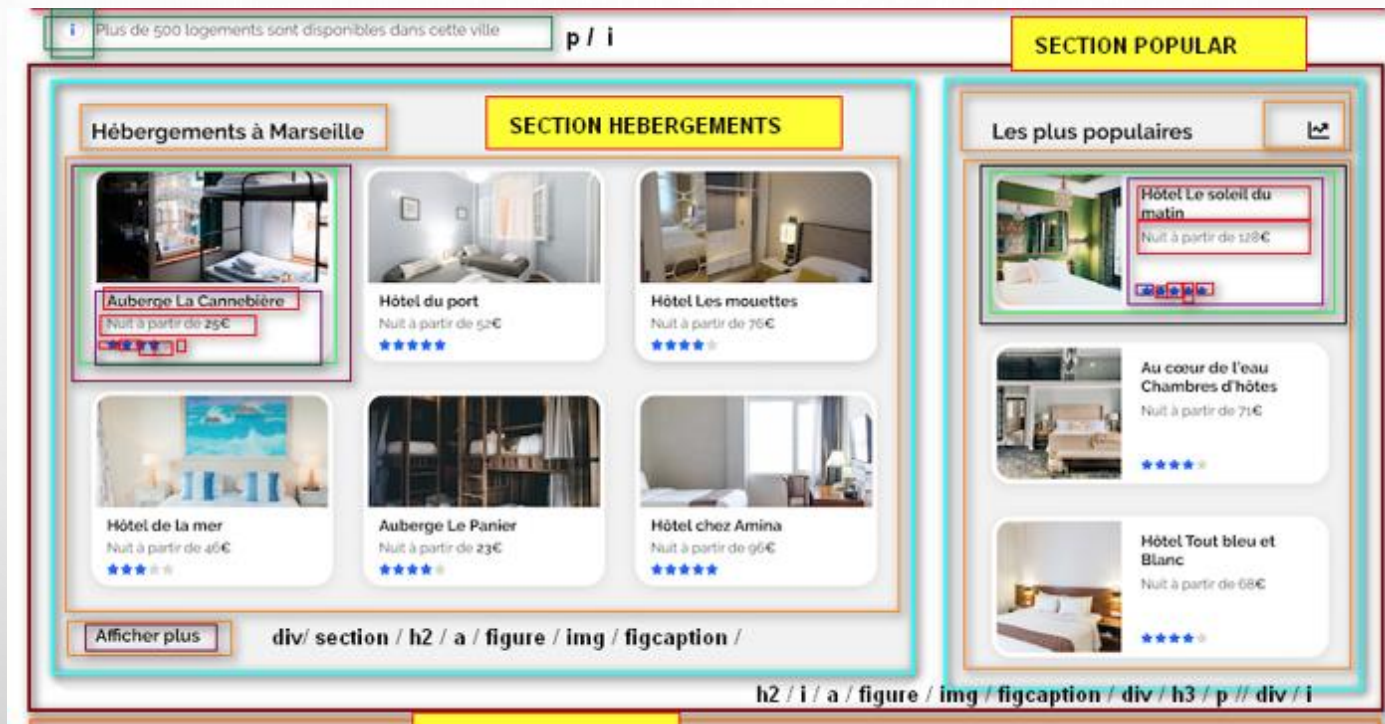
i Plus de 500 logements sont disponibles dans cette ville

p / i

SECTION POPULAR

Hébergements à Marseille

SECTION HEBERGEMENTS

Les plus populaires

Auberge La Cannebière
Nuit à partir de 25€

Hôtel du port
Nuit à partir de 52€

Hôtel Les mouettes
Nuit à partir de 76€

Hôtel Le soleil du matin
Nuit à partir de 128€

Au cœur de l'eau Chambres d'hôtes
Nuit à partir de 71€

Hôtel de la mer
Nuit à partir de 46€

Auberge Le Panier
Nuit à partir de 23€

Hôtel chez Amina
Nuit à partir de 96€

Hôtel Tout bleu et Blanc
Nuit à partir de 68€

Afficher plus

div/ section / h2 / a / figure / img / figcaption /

h2 / i / a / figure / img / figcaption / div / h3 / p // div / i